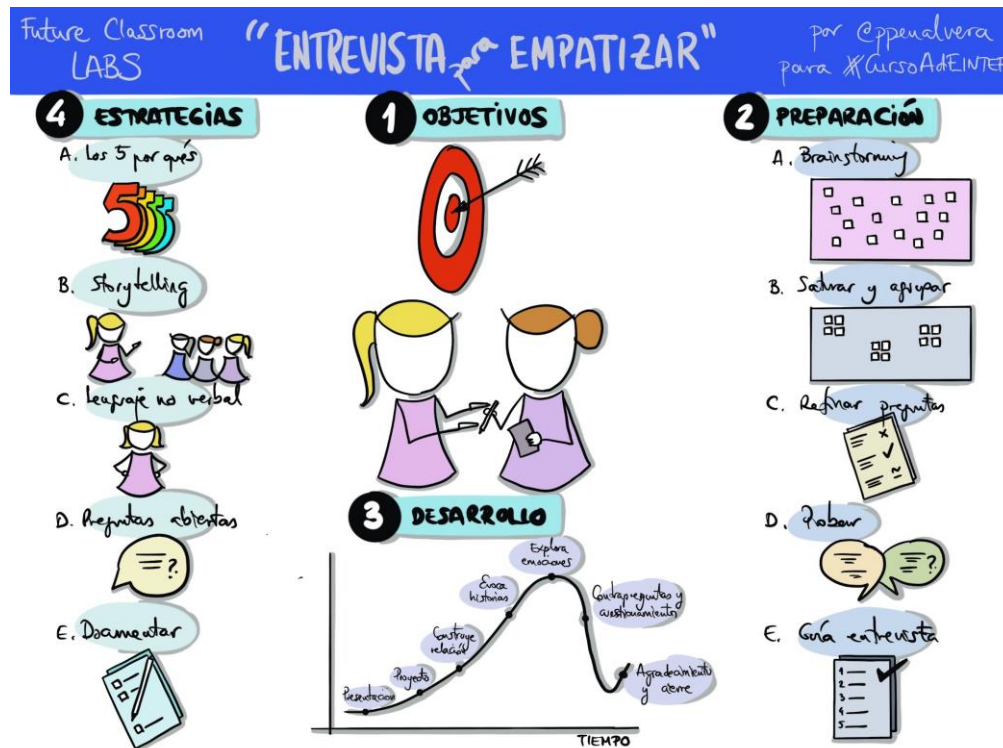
Future Classroom LABS

"ENTREVISTA para EMPATIZAR"

por @ppeualvera para #CursoAdEINTEF

4 ESTRATEGIAS

A. Los 5 por qués

5

B. Storytelling

C. Lenguaje no verbal

D. Preguntas abiertas

E. Documentar

1 OBJETIVOS

3 DESARROLLO

Presentación

Proyecto

Construye relación

Evoca historias

Explora emociones

Contrapreguntas y cuestionamiento

Agradecimiento y cierre

TIEMPO

2 PREPARACIÓN

A. Brainstorming

B. Seleccionar y agrupar

C. Refinar preguntas

D. Probar

E. Guía entrevista

1
2
3
4
5